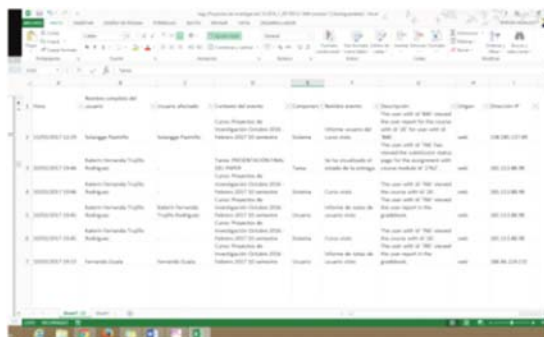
| Hora | Nombre completo del usuario | Usuario afectado | Contexto del evento | Componente | Nombre evento | Descripción | Origen | Dirección IP |
|---|---|---|---|---|---|---|---|---|
| 13/03/2017 12:29 | Solangge Painiño | Solangge Painiño | Curso: Proyectos de Investigación Octubre 2016 - Febrero 2017 10 semestre | Sistema | Informe usuario del curso visto | The user with id '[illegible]' viewed the user report for the course with id '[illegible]' for user with id '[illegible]'. | web | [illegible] |
| 13/03/2017 19:46 | Robert Fernando Trujillo Rodríguez | - | Tarea: PRESENTACIÓN FINAL DEL PAPER | Tarea | Se ha visualizado el estado de la entrega | The user with id '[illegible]' has viewed the submission status page for the assignment with course module id '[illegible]'. | web | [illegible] |
| 13/03/2017 19:46 | Robert Fernando Trujillo Rodríguez | - | Curso: Proyectos de Investigación Octubre 2016 - Febrero 2017 10 semestre | Sistema | Curso visto | The user with id '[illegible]' viewed the course with id '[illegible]'. | web | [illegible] |
| 13/03/2017 19:46 | Robert Fernando Trujillo Rodríguez | Robert Fernando Trujillo Rodríguez | Curso: Proyectos de Investigación Octubre 2016 - Febrero 2017 10 semestre | Usuario | Informe de notas de usuario visto | The user with id '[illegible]' viewed the user report in the gradebook. | web | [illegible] |
| 13/03/2017 19:45 | Robert Fernando Trujillo Rodríguez | - | Curso: Proyectos de Investigación Octubre 2016 - Febrero 2017 10 semestre | Sistema | Curso visto | The user with id '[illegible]' viewed the course with id '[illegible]'. | web | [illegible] |
| 13/03/2017 19:13 | Fernando Guala | Fernando Guala | Curso: Proyectos de Investigación Octubre 2016 - Febrero 2017 10 semestre | Usuario | Informe de notas de usuario visto | The user with id '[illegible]' viewed the user report in the gradebook. | web | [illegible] |